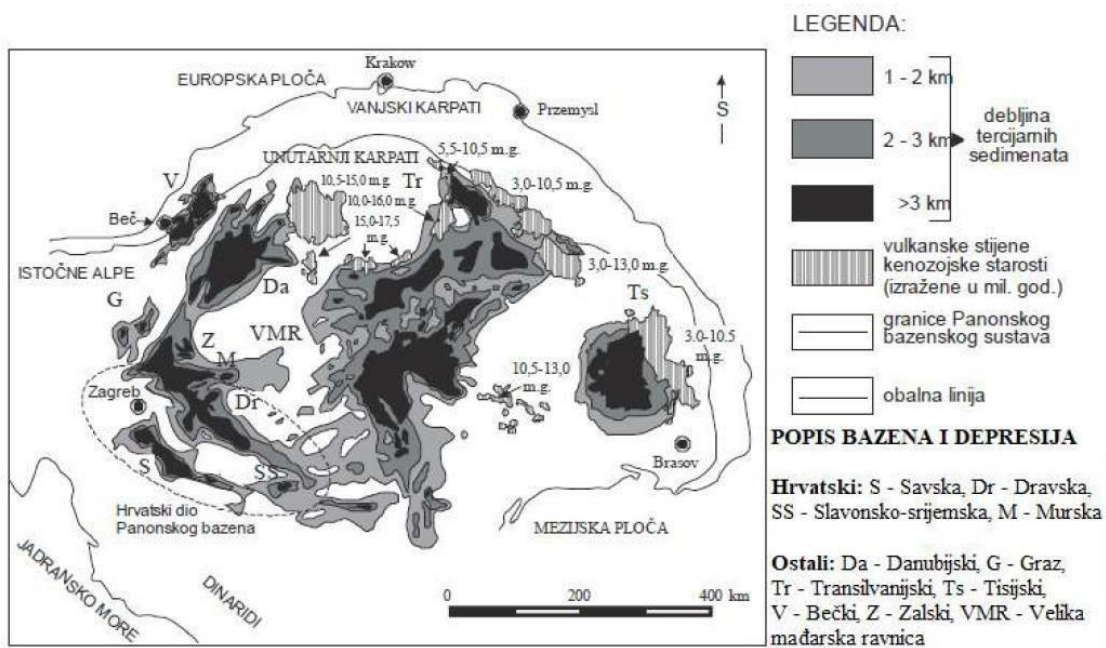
EUROPSKA PLOČA

Krakow

VANJSKI KARPATI

Przemysl

S

UNUTARNJI KARPATI

5,5-10,5 m.g.

V

10,5-15,0 m.g.

10,0-16,0 m.g.

Tr

3,0-10,5 m.g.

Beč

15,0-17,5 m.g.

ISTOČNE ALPE

Da

3,0-13,0 m.g.

G

VMR

Ts

Z

M

3.0-10.5 m.g.

10,5-13,0 m.g.

Zagreb

Dr

S

SS

Brasov

Hrvatski dio Panonskog bazena

MEZIJSKA PLOČA

JADRANSKO MORE

DINARIDI

0

200

400 km

LEGENDA:

1 - 2 km

2 - 3 km

>3 km

debljina tercijarnih sedimenata

vulkanske stijene kenozojske starosti (izražene u mil. god.)

granice Panonskog bazenskog sustava

obalna linija

POPIS BAZENA I DEPRESIJA

Hrvatski: S - Savska, Dr - Dravska, SS - Slavonsko-srijemska, M - Murska

Ostali: Da - Danubijski, G - Graz, Tr - Transilvanijski, Ts - Tisijski, V - Bečki, Z - Zalski, VMR - Velika mađarska ravnica